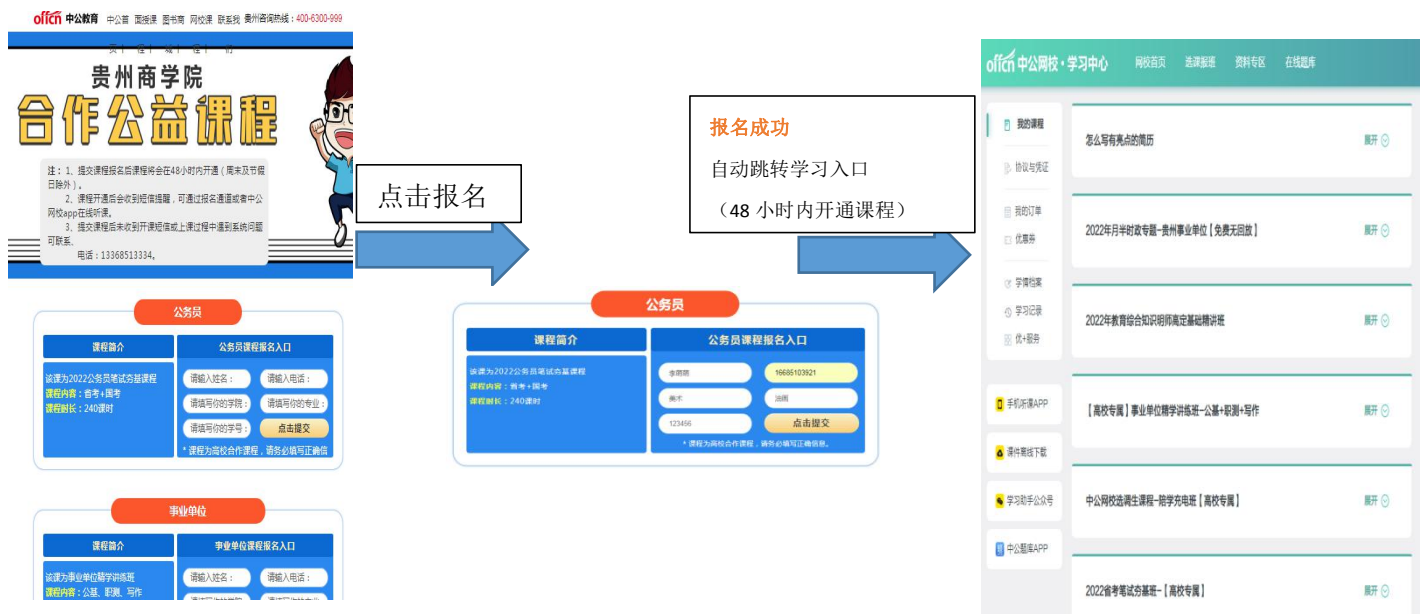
offcn 中公教育 中公首 面授课 图书商 网校课 联系我 贵州咨询热线：400-6300-999

贵州商学院
合作公益课程

注：1、提交课程报名后课程将会在48小时内开通（周末及节假日除外）。
2、课程开通后会收到短信提醒，可通过报名通道或者中公网校app在线听课。
3、提交课程后未收到开课短信或上课过程中遇到系统问题可联系。
电话：13368513334。

公务员
课程简介
该课为2022公务员笔试夯基课程
课程内容：省考+国考
课程时长：240课时
公务员课程报名入口
请输入姓名： 请输入电话：
请填写你的学院： 请填写你的专业：
请填写你的学号： 点击提交
* 课程为高校合作课程，请务必填写正确信

事业单位
课程简介
该课为事业单位精学讲练班
课程内容：公基、职测、写作
事业单位课程报名入口
请输入姓名： 请输入电话：

点击报名

公务员
课程简介
该课为2022公务员笔试夯基课程
课程内容：省考+国考
课程时长：240课时
公务员课程报名入口
张丽丽 16685103921
美术 油画
123456 点击提交
* 课程为高校合作课程，请务必填写正确信息。

报名成功
自动跳转学习入口
（48 小时内开通课程）

offcn 中公网校·学习中心 网校首页 选课报班 资料专区 在线题库

我的课程
协议与凭证
我的订单
优惠券
学情档案
学习记录
优+服务
手机听课APP
课件离线下载
学习助手公众号
中公题库APP

怎么写有亮点的简历 展开
2022年月半时政专题-贵州事业单位【免费无回放】 展开
2022年教育综合知识明师高定基础精讲班 展开
【高校专属】事业单位精学讲练班-公基+职测+写作 展开
中公网校选调生课程-陪学充电班【高校专属】 展开
2022省考笔试夯基班-【高校专属】 展开